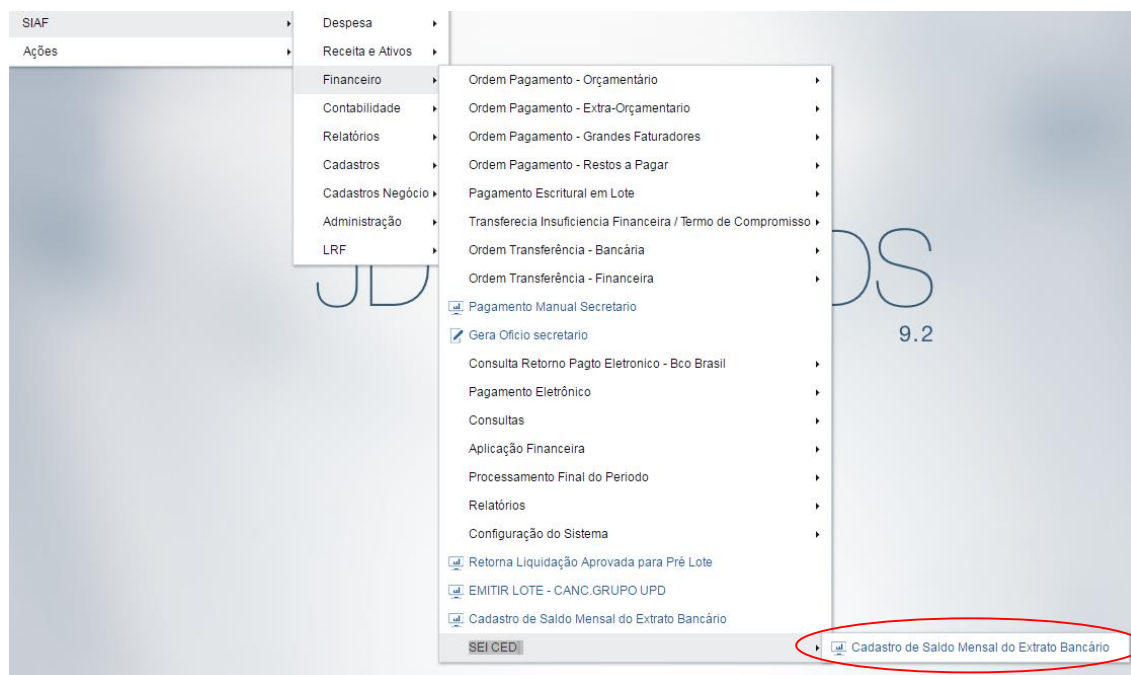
SIAF
Ações

Despesa
Receita e Ativos
Financeiro
Contabilidade
Relatórios
Cadastros
Cadastros Negócio
Administração
LRF

Ordem Pagamento - Orçamentário
Ordem Pagamento - Extra-Orçamentario
Ordem Pagamento - Grandes Faturadores
Ordem Pagamento - Restos a Pagar
Pagamento Escritural em Lote
Transferecia Insuficiencia Financeira / Termo de Compromisso
Ordem Transferência - Bancária
Ordem Transferência - Financeira
Pagamento Manual Secretario
Gera Oficio secretario
Consulta Retorno Pagto Eletronico - Bco Brasil
Pagamento Eletrônico
Consultas
Aplicação Financeira
Processamento Final do Periodo
Relatórios
Configuração do Sistema
Retorna Liquidação Aprovada para Pré Lote
EMITIR LOTE - CANC.GRUPO UPD
Cadastro de Saldo Mensal do Extrato Bancário
SEI CED

Cadastro de Saldo Mensal do Extrato Bancário

JD DS
9.2